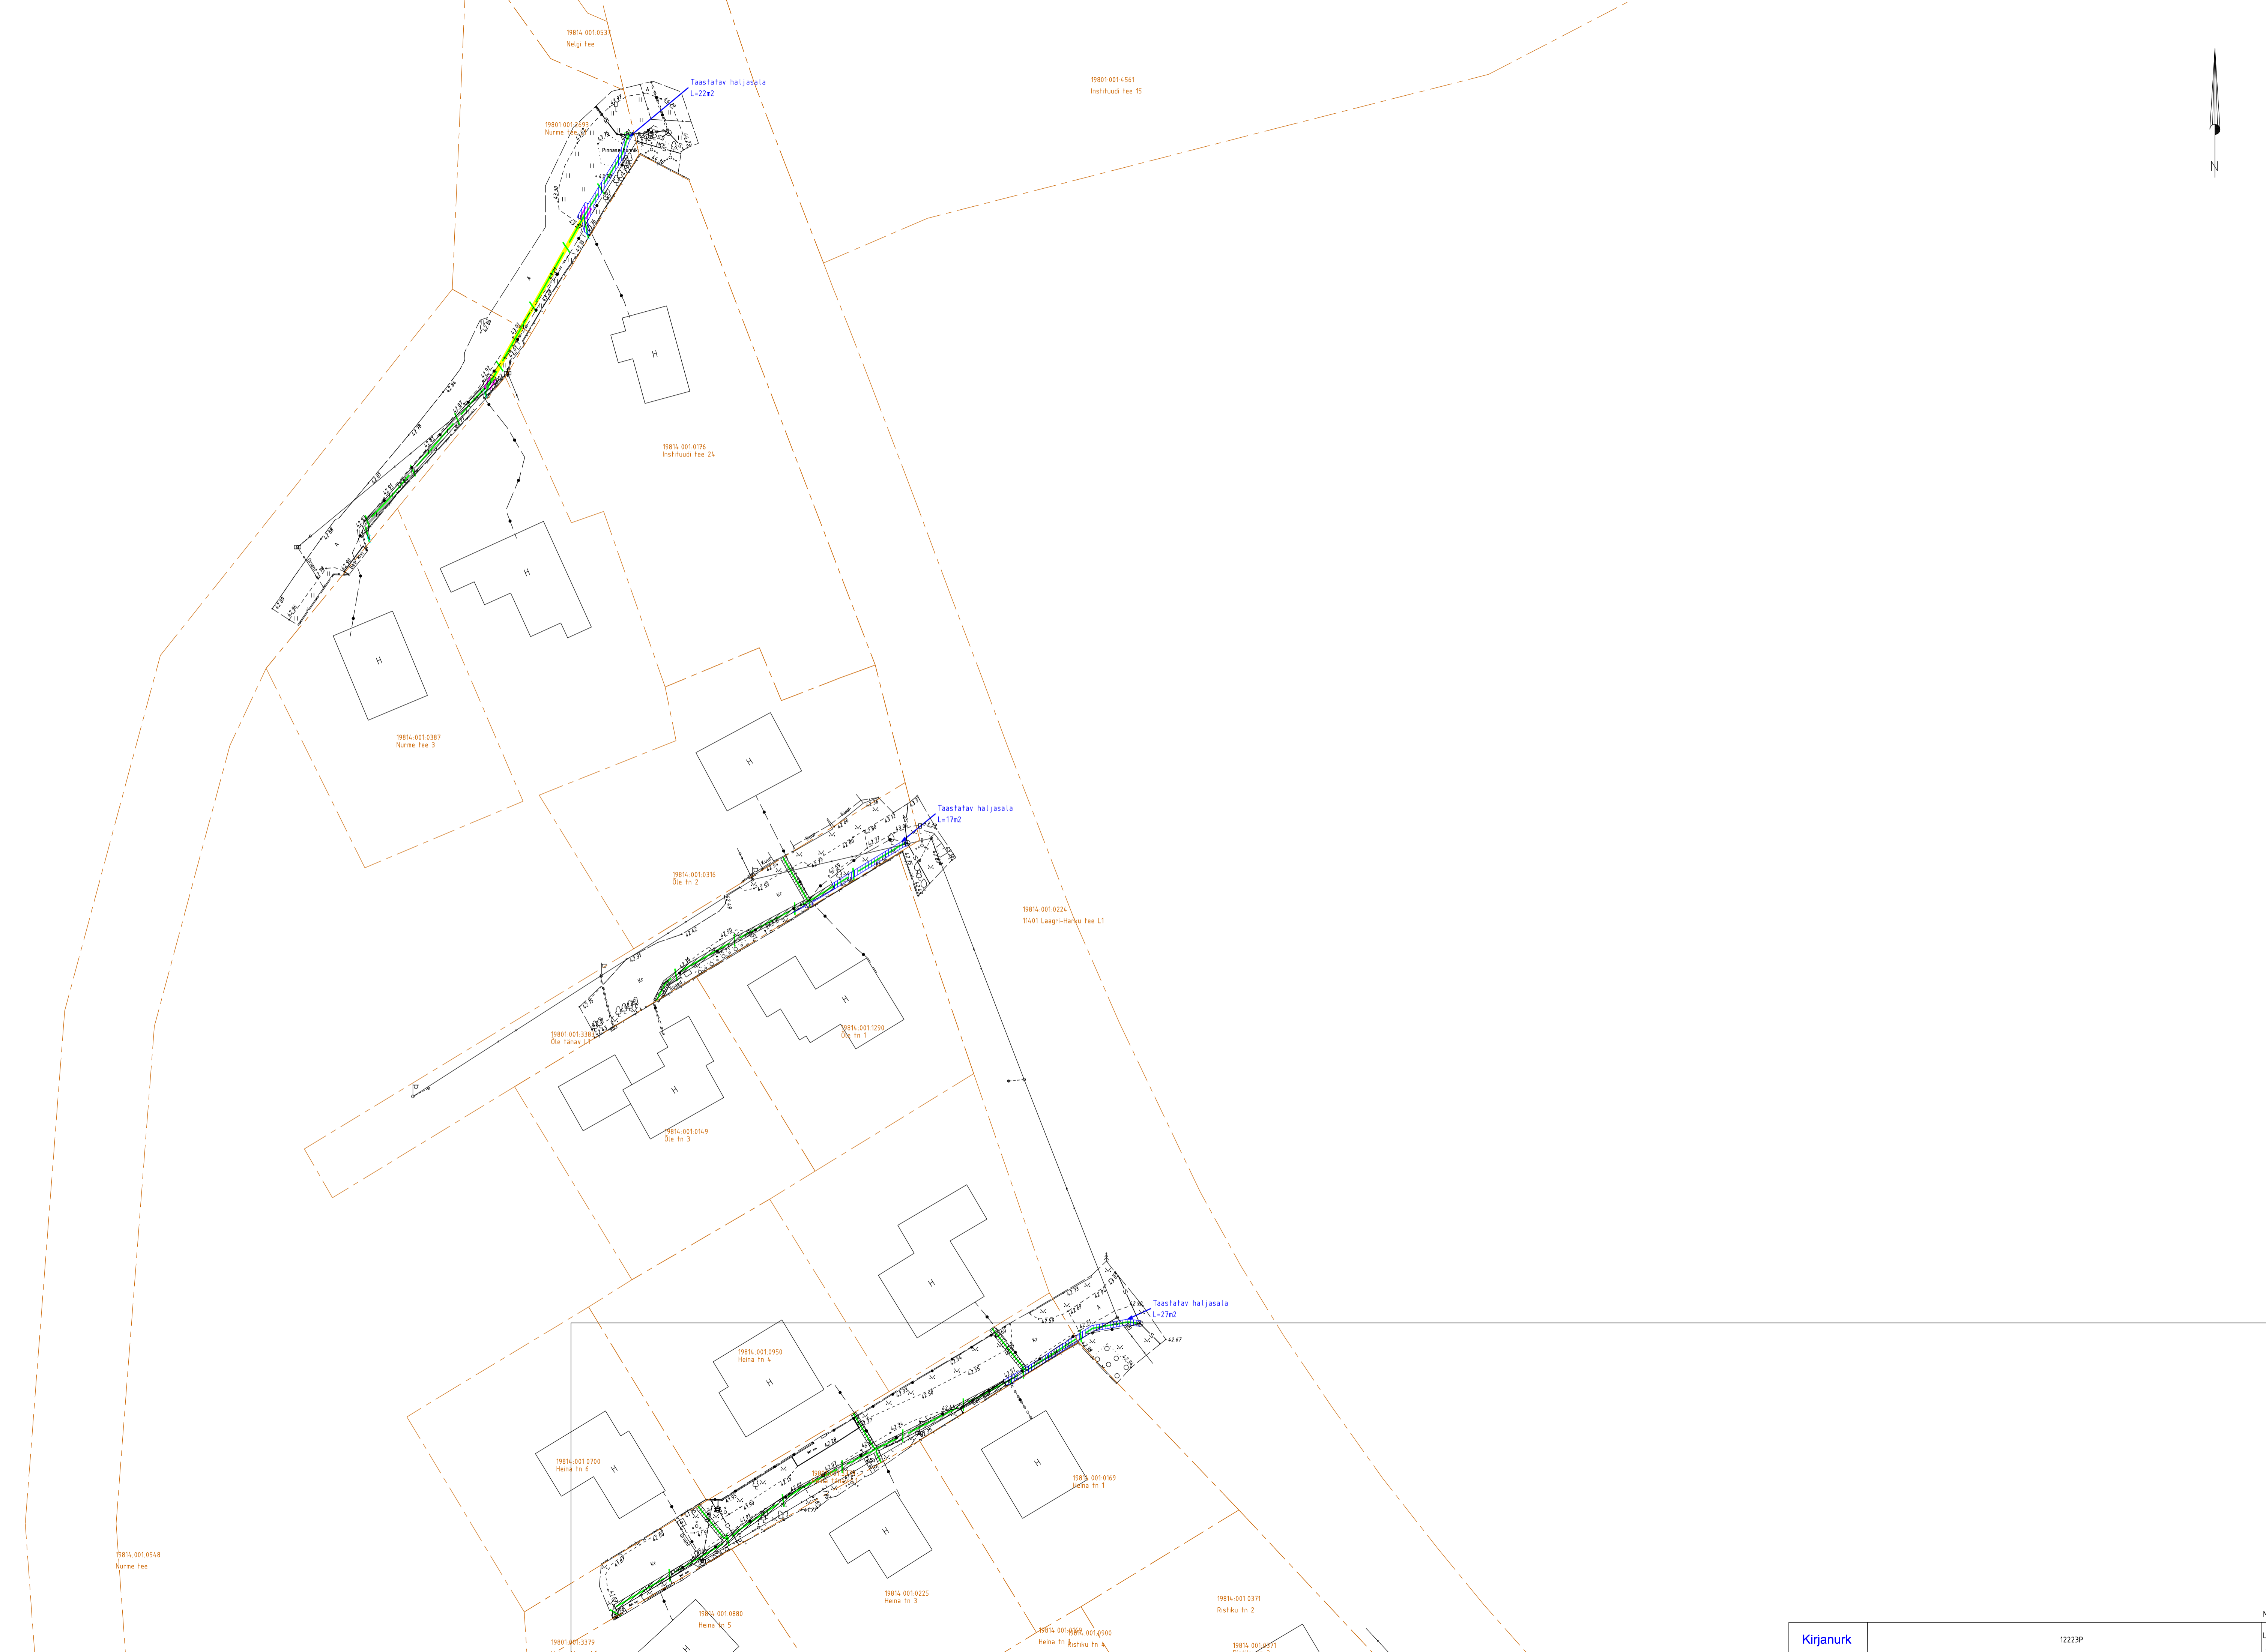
19814:001:0537
Nelgi tee

Taastatav haljasala
L=22m2

19801:001:4561
Instituudi tee 15

N

19801:001:3593
Nurme tee

Pinnasevee

H

19814:001:0176
Instituudi tee 24

H

H

19814:001:0387
Nurme tee 3

H

Taastatav haljasala
L=17m2

19814:001:0316
Õle tn 2

19814:001:0224
11401 Laagri-Harku tee L1

H

19801:001:3361
Õle tänav L1

19814:001:1290
Õle tn 1

H

19814:001:0149
Õle tn 3

H

Taastatav haljasala
L=27m2

19814:001:0950
Heina tn 4

H

19814:001:0700
Heina tn 6

H

H

19814:001:0169
Heina tn 1

H

19814:001:0548
Nurme tee

19814:001:0225
Heina tn 3

19814:001:0371
Ristiku tn 2

19814:001:0880
Heina tn 5

19801:001:3379

19814:001:0900
Heina tn

19814:001:0900
Ristiku tn 4

19814:001:0371

Kirjanurk

12223P